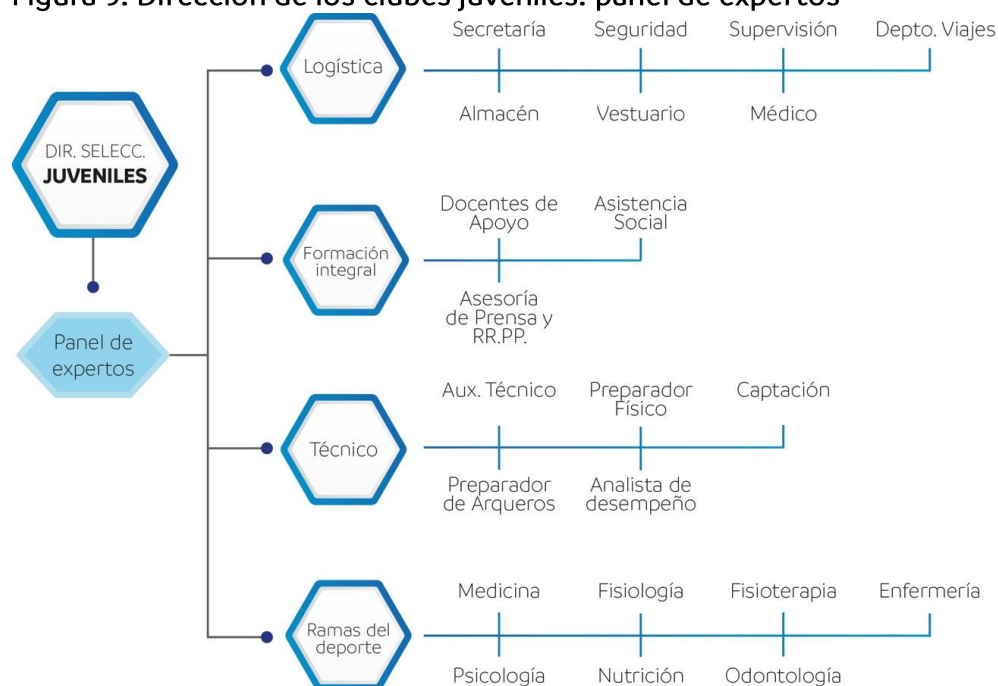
Figura 9. Dirección de los clubes juveniles: panel de expertos

DIR. SELECC.
JUVENILES

Panel de expertos

Logística

Secretaría
Seguridad
Supervisión
Depto. Viajes
Almacén
Vestuario
Médico

Formación integral

Docentes de Apoyo
Asistencia Social
Asesoría de Prensa y RR.PP.

Técnico

Aux. Técnico
Preparador Físico
Captación
Preparador de Arqueros
Analista de desempeño

Ramas del deporte

Medicina
Fisiología
Fisioterapia
Enfermería
Psicología
Nutrición
Odontología